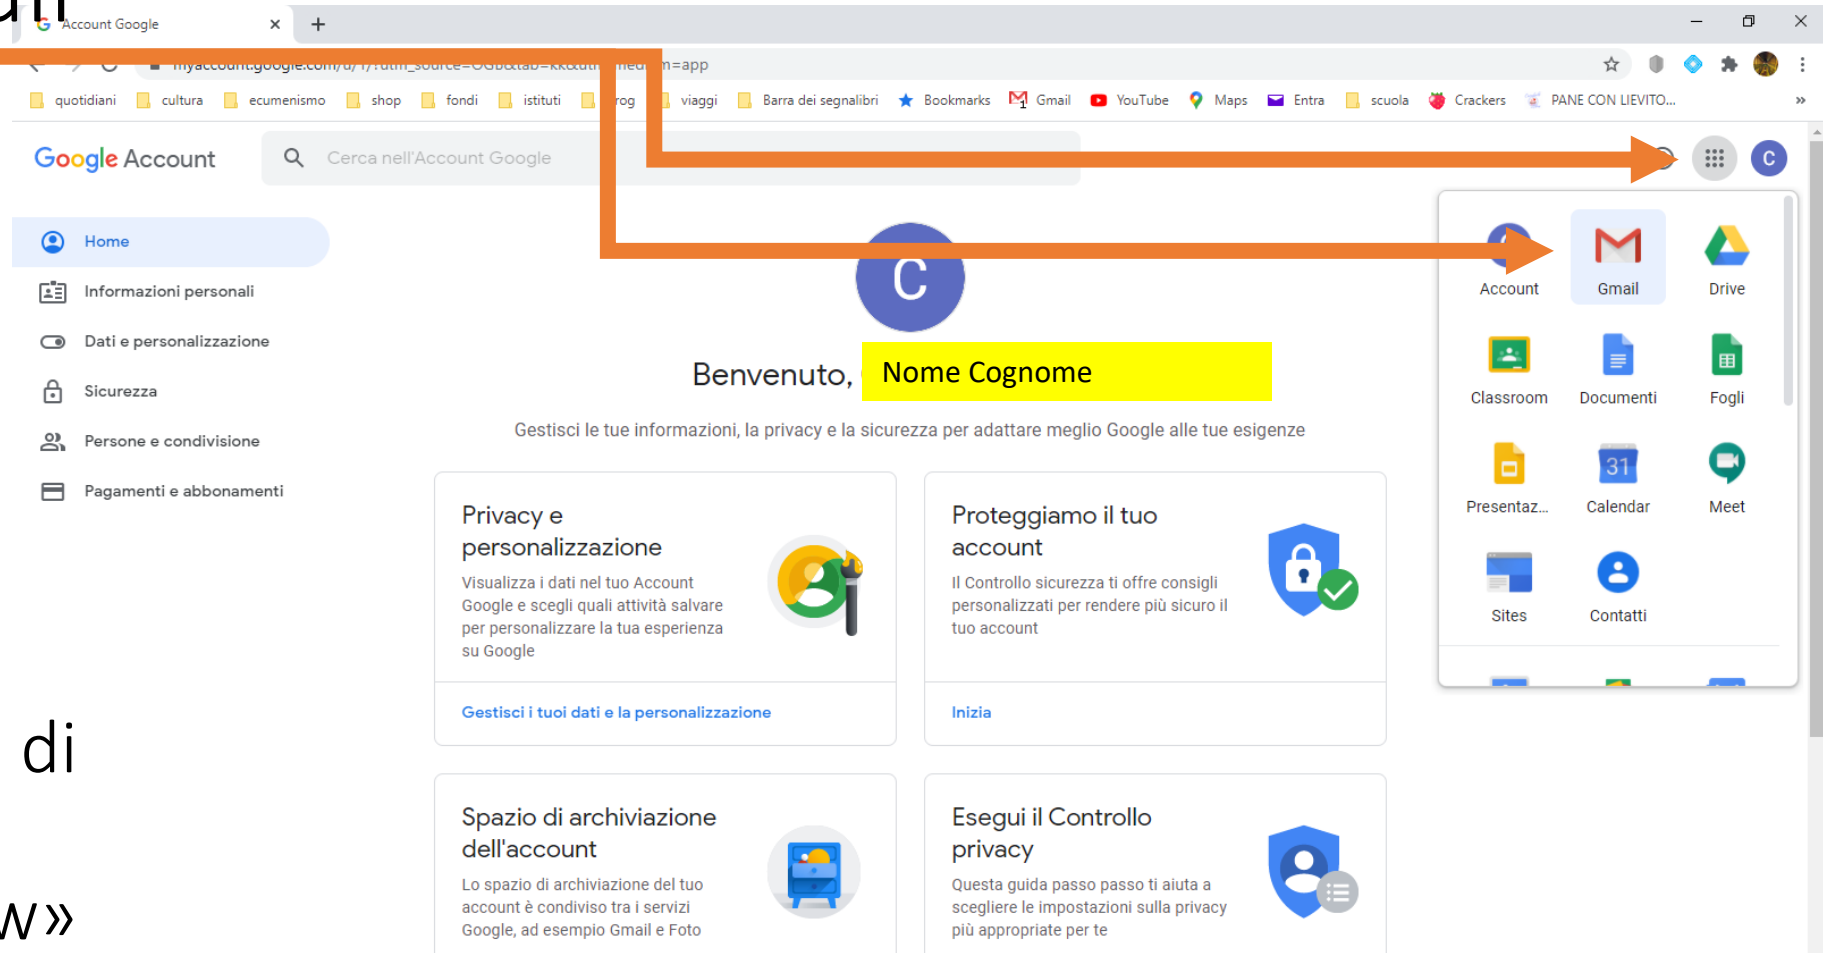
Account Google

myaccount.google.com/u/1/?utm_source=OGB&tab=kk&utm_medium=app

quotidiani cultura ecumenismo shop fondi istituti rog viaggi Barra dei segnalibri Bookmarks Gmail YouTube Maps Entra scuola Crackers PANE CON LIEVITO...

Google Account

Cerca nell'Account Google

Home

Informazioni personali

Dati e personalizzazione

Sicurezza

Persone e condivisione

Pagamenti e abbonamenti

C

Benvenuto, Nome Cognome

Gestisci le tue informazioni, la privacy e la sicurezza per adattare meglio Google alle tue esigenze

Privacy e personalizzazione

Visualizza i dati nel tuo Account Google e scegli quali attività salvare per personalizzare la tua esperienza su Google

Gestisci i tuoi dati e la personalizzazione

Proteggiamo il tuo account

Il Controllo sicurezza ti offre consigli personalizzati per rendere più sicuro il tuo account

Inizia

Spazio di archiviazione dell'account

Lo spazio di archiviazione del tuo account è condiviso tra i servizi Google, ad esempio Gmail e Foto

Esegui il Controllo privacy

Questa guida passo passo ti aiuta a scegliere le impostazioni sulla privacy più appropriate per te

Account Gmail Drive

Classroom Documenti Fogli

Presentaz... 31 Calendar Meet

Sites Contatti

di

w»